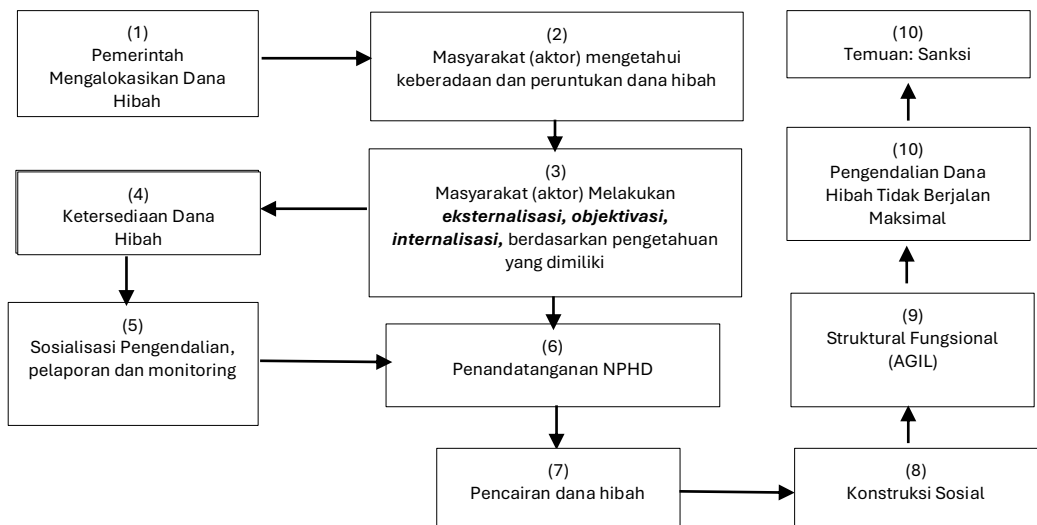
(1)
Pemerintah Mengalokasikan Dana Hibah

(2)
Masyarakat (aktor) mengetahui keberadaan dan peruntukan dana hibah

(10)
Temuan: Sanksi

(4)
Ketersediaan Dana Hibah

(3)
Masyarakat (aktor) Melakukan ***eksternalisasi, objektivasi, internalisasi,*** berdasarkan pengetahuan yang dimiliki

(10)
Pengendalian Dana Hibah Tidak Berjalan Maksimal

(5)
Sosialisasi Pengendalian, pelaporan dan monitoring

(6)
Penandatanganan NPHD

(9)
Struktural Fungsional (AGIL)

(7)
Pencairan dana hibah

(8)
Konstruksi Sosial